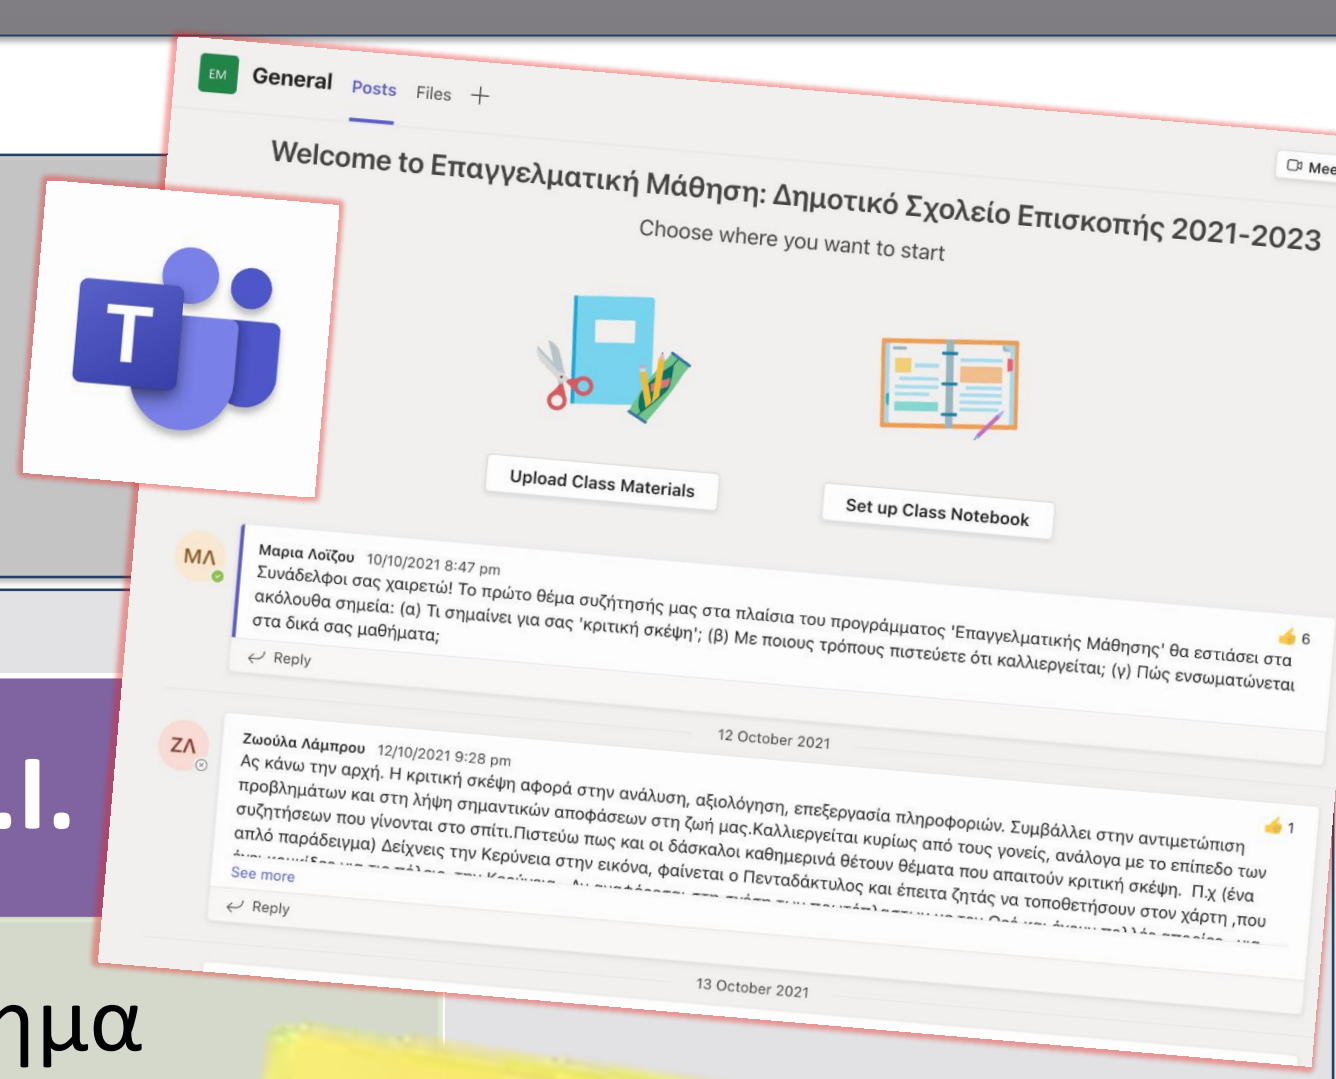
EM General Posts Files +

Mee

Welcome to Επαγγελματική Μάθηση: Δημοτικό Σχολείο Επισκοπής 2021-2023

Choose where you want to start

Upload Class Materials

Set up Class Notebook

ΜΛ

Μαρια Λοΐζου 10/10/2021 8:47 pm

Συνάδελφοι σας χαιρετώ! Το πρώτο θέμα συζήτησής μας στα πλαίσια του προγράμματος 'Επαγγελματικής Μάθησης' θα εστιάσει στα ακόλουθα σημεία: (α) Τι σημαίνει για σας 'κριτική σκέψη'; (β) Με ποιους τρόπους πιστεύετε ότι καλλιεργείται; (γ) Πώς ενσωματώνεται στα δικά σας μαθήματα;

6

Reply

12 October 2021

ΖΛ

Ζωούλα Λάμπρου 12/10/2021 9:28 pm

Ας κάνω την αρχή. Η κριτική σκέψη αφορά στην ανάλυση, αξιολόγηση, επεξεργασία πληροφοριών. Συμβάλλει στην αντιμετώπιση προβλημάτων και στη λήψη σημαντικών αποφάσεων στη ζωή μας.Καλλιεργείται κυρίως από τους γονείς, ανάλογα με το επίπεδο των συζητήσεων που γίνονται στο σπίτι.Πιστεύω πως και οι δάσκαλοι καθημερινά θέτουν θέματα που απαιτούν κριτική σκέψη. Π.χ (ένα απλό παράδειγμα) Δείχνεις την Κερύνεια στην εικόνα, φαίνεται ο Πενταδάκτυλος και έπειτα ζητάς να τοποθετήσουν στον χάρτη ,που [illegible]

1

See more

Reply

13 October 2021

.I.

ημα